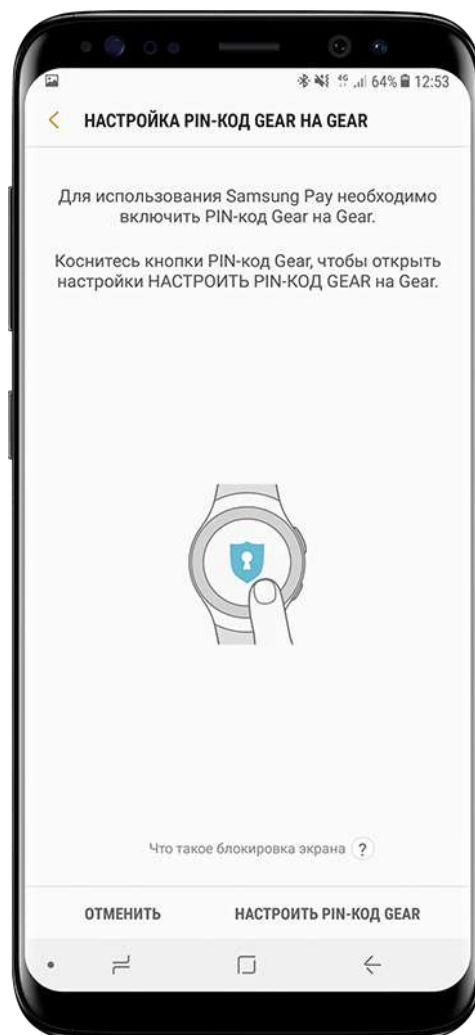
64% 12:53

НАСТРОЙКА PIN-КОД GEAR НА GEAR

Для использования Samsung Pay необходимо включить PIN-код Gear на Gear.

Коснитесь кнопки PIN-код Gear, чтобы открыть настройки НАСТРОИТЬ PIN-КОД GEAR на Gear.

Что такое блокировка экрана ?

ОТМЕНИТЬ

НАСТРОИТЬ PIN-КОД GEAR